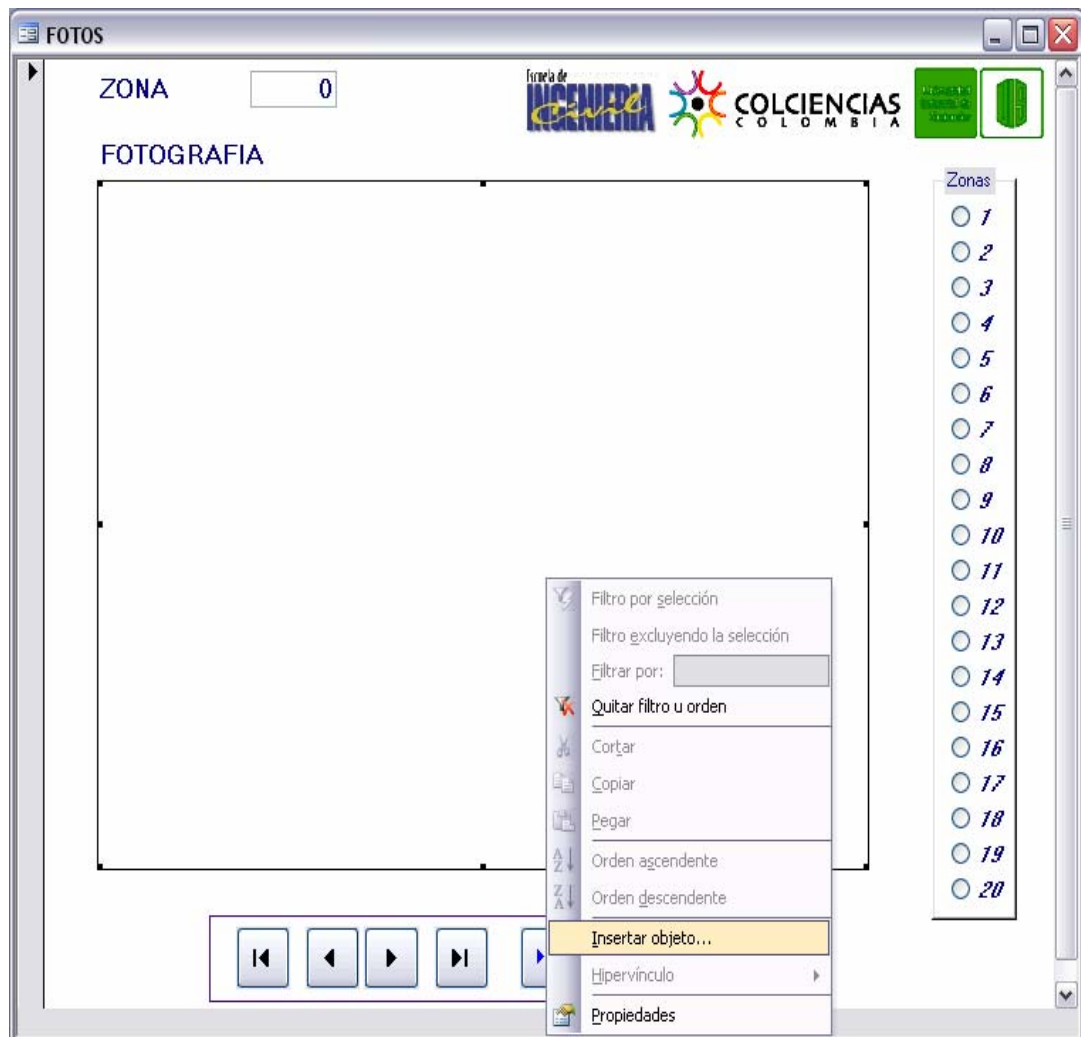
FOTOS

ZONA 0

Escuela de INGENIERIA Civil COLCIENCIAS COLOMBIA

FOTOGRAFIA

Zonas
1
2
3
4
5
6
7
8
9
10
11
12
13
14
15
16
17
18
19
20

Filtro por selección
Filtro excluyendo la selección
Filtrar por:
Quitar filtro u orden
Cortar
Copiar
Pegar
Orden ascendente
Orden descendente
Insertar objeto...
Hipervínculo
Propiedades